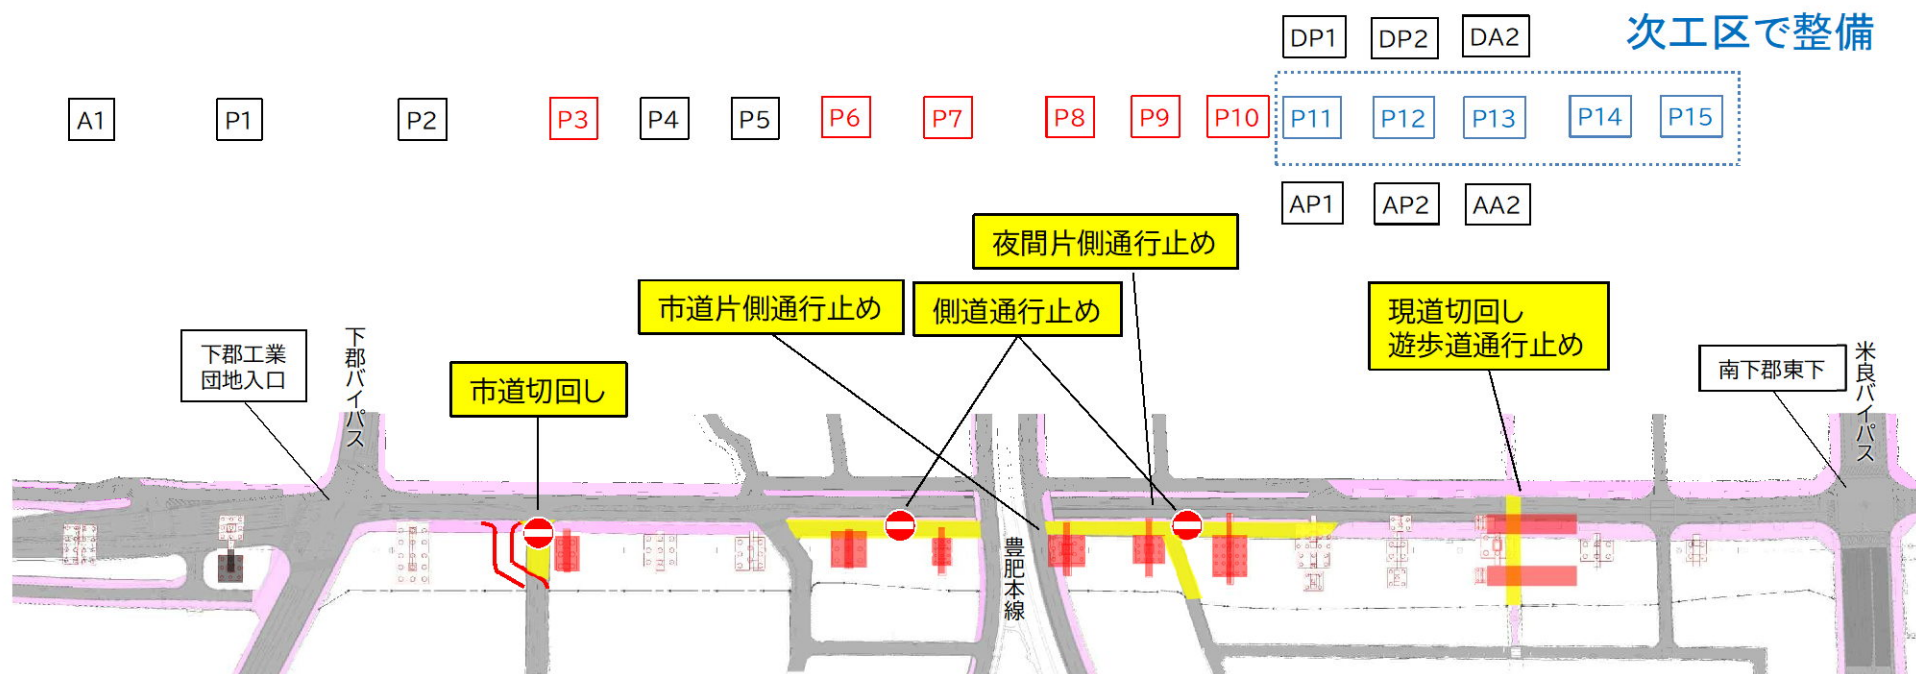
DP1 DP2 DA2

次工区で整備

A1 P1 P2 P3 P4 P5 P6 P7 P8 P9 P10 P11 P12 P13 P14 P15

AP1 AP2 AA2

夜間片側通行止め

市道片側通行止め

側道通行止め

現道切回し
遊歩道通行止め

下郡工業
団地入口

下郡バイパス

市道切回し

南下郡東下

米良バイパス

豊肥本線